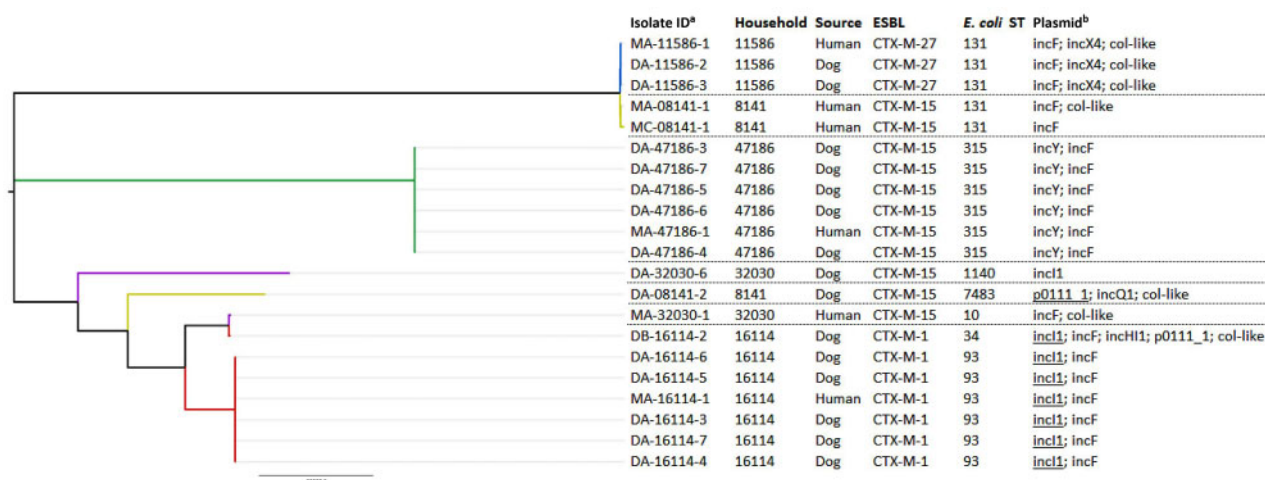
| Isolate ID$^a$ | Household | Source | ESBL | *E. coli* ST | Plasmid$^b$ |
|---|---|---|---|---|---|
| MA-11586-1 | 11586 | Human | CTX-M-27 | 131 | incF; incX4; col-like |
| DA-11586-2 | 11586 | Dog | CTX-M-27 | 131 | incF; incX4; col-like |
| DA-11586-3 | 11586 | Dog | CTX-M-27 | 131 | incF; incX4; col-like |
| MA-08141-1 | 8141 | Human | CTX-M-15 | 131 | incF; col-like |
| MC-08141-1 | 8141 | Human | CTX-M-15 | 131 | incF |
| DA-47186-3 | 47186 | Dog | CTX-M-15 | 315 | incY; incF |
| DA-47186-7 | 47186 | Dog | CTX-M-15 | 315 | incY; incF |
| DA-47186-5 | 47186 | Dog | CTX-M-15 | 315 | incY; incF |
| DA-47186-6 | 47186 | Dog | CTX-M-15 | 315 | incY; incF |
| MA-47186-1 | 47186 | Human | CTX-M-15 | 315 | incY; incF |
| DA-47186-4 | 47186 | Dog | CTX-M-15 | 315 | incY; incF |
| DA-32030-6 | 32030 | Dog | CTX-M-15 | 1140 | incI1 |
| DA-08141-2 | 8141 | Dog | CTX-M-15 | 7483 | p0111_1; incQ1; col-like |
| MA-32030-1 | 32030 | Human | CTX-M-15 | 10 | incF; col-like |
| DB-16114-2 | 16114 | Dog | CTX-M-1 | 34 | incI1; incF; incHI1; p0111_1; col-like |
| DA-16114-6 | 16114 | Dog | CTX-M-1 | 93 | incI1; incF |
| DA-16114-5 | 16114 | Dog | CTX-M-1 | 93 | incI1; incF |
| MA-16114-1 | 16114 | Human | CTX-M-1 | 93 | incI1; incF |
| DA-16114-3 | 16114 | Dog | CTX-M-1 | 93 | incI1; incF |
| DA-16114-7 | 16114 | Dog | CTX-M-1 | 93 | incI1; incF |
| DA-16114-4 | 16114 | Dog | CTX-M-1 | 93 | incI1; incF |

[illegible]